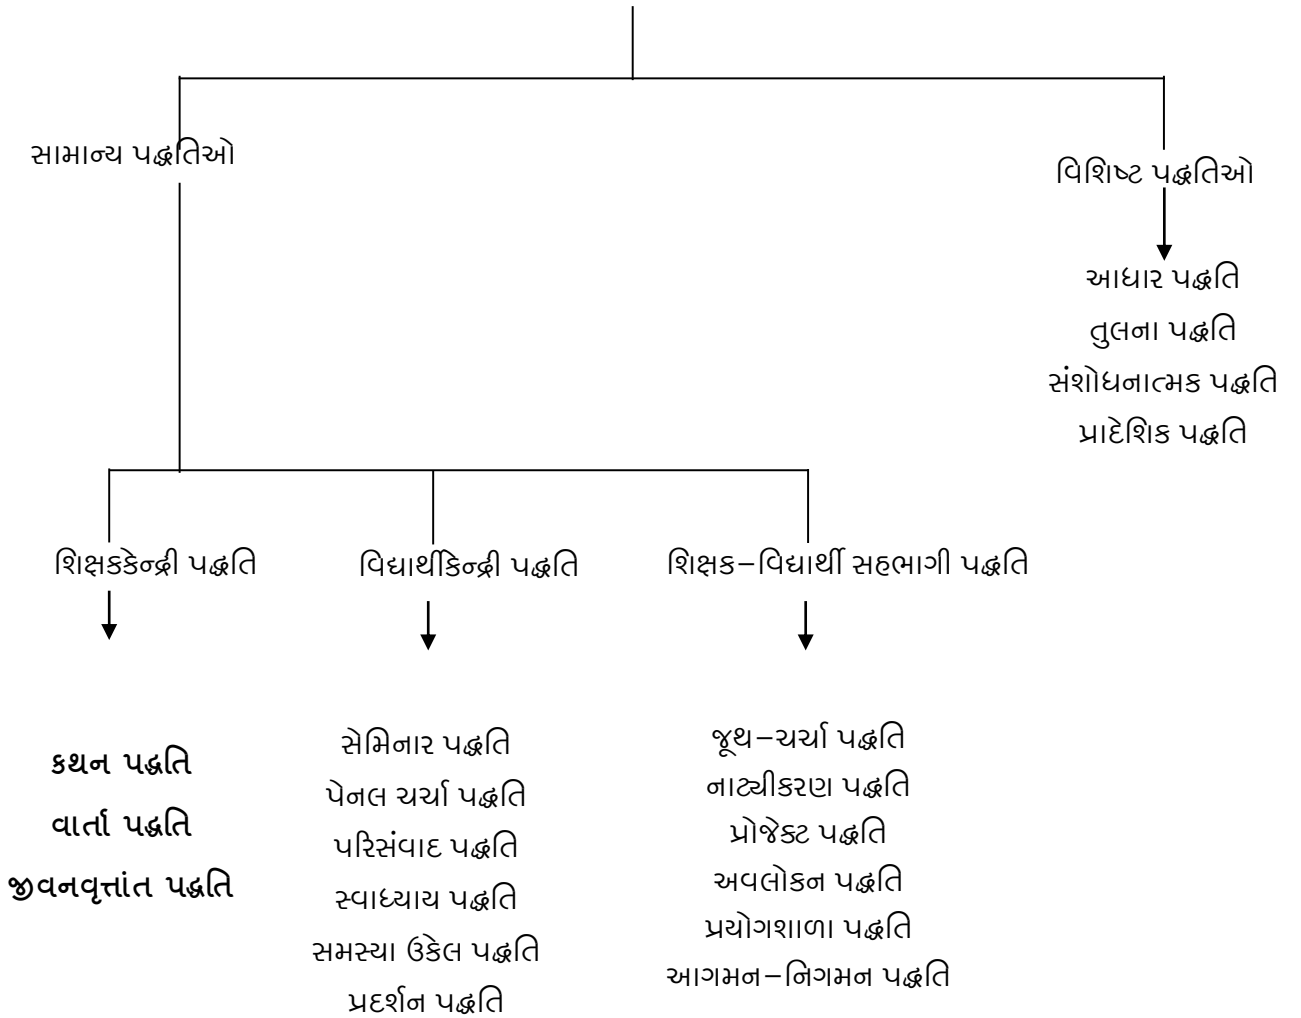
સામાન્ય પદ્ધતિઓ

વિશિષ્ટ પદ્ધતિઓ

આધાર પદ્ધતિ
તુલના પદ્ધતિ
સંશોધનાત્મક પદ્ધતિ
પ્રાદેશિક પદ્ધતિ

શિક્ષકકેન્દ્રી પદ્ધતિ

વિદ્યાર્થીકેન્દ્રી પદ્ધતિ

શિક્ષક–વિદ્યાર્થી સહભાગી પદ્ધતિ

**કથન પદ્ધતિ**
**વાર્તા પદ્ધતિ**
**જીવનવૃત્તાંત પદ્ધતિ**

સેમિનાર પદ્ધતિ
પેનલ ચર્ચા પદ્ધતિ
પરિસંવાદ પદ્ધતિ
સ્વાધ્યાય પદ્ધતિ
સમસ્યા ઉકેલ પદ્ધતિ
પ્રદર્શન પદ્ધતિ

જૂથ–ચર્ચા પદ્ધતિ
નાટ્યીકરણ પદ્ધતિ
પ્રોજેક્ટ પદ્ધતિ
અવલોકન પદ્ધતિ
પ્રયોગશાળા પદ્ધતિ
આગમન–નિગમન પદ્ધતિ